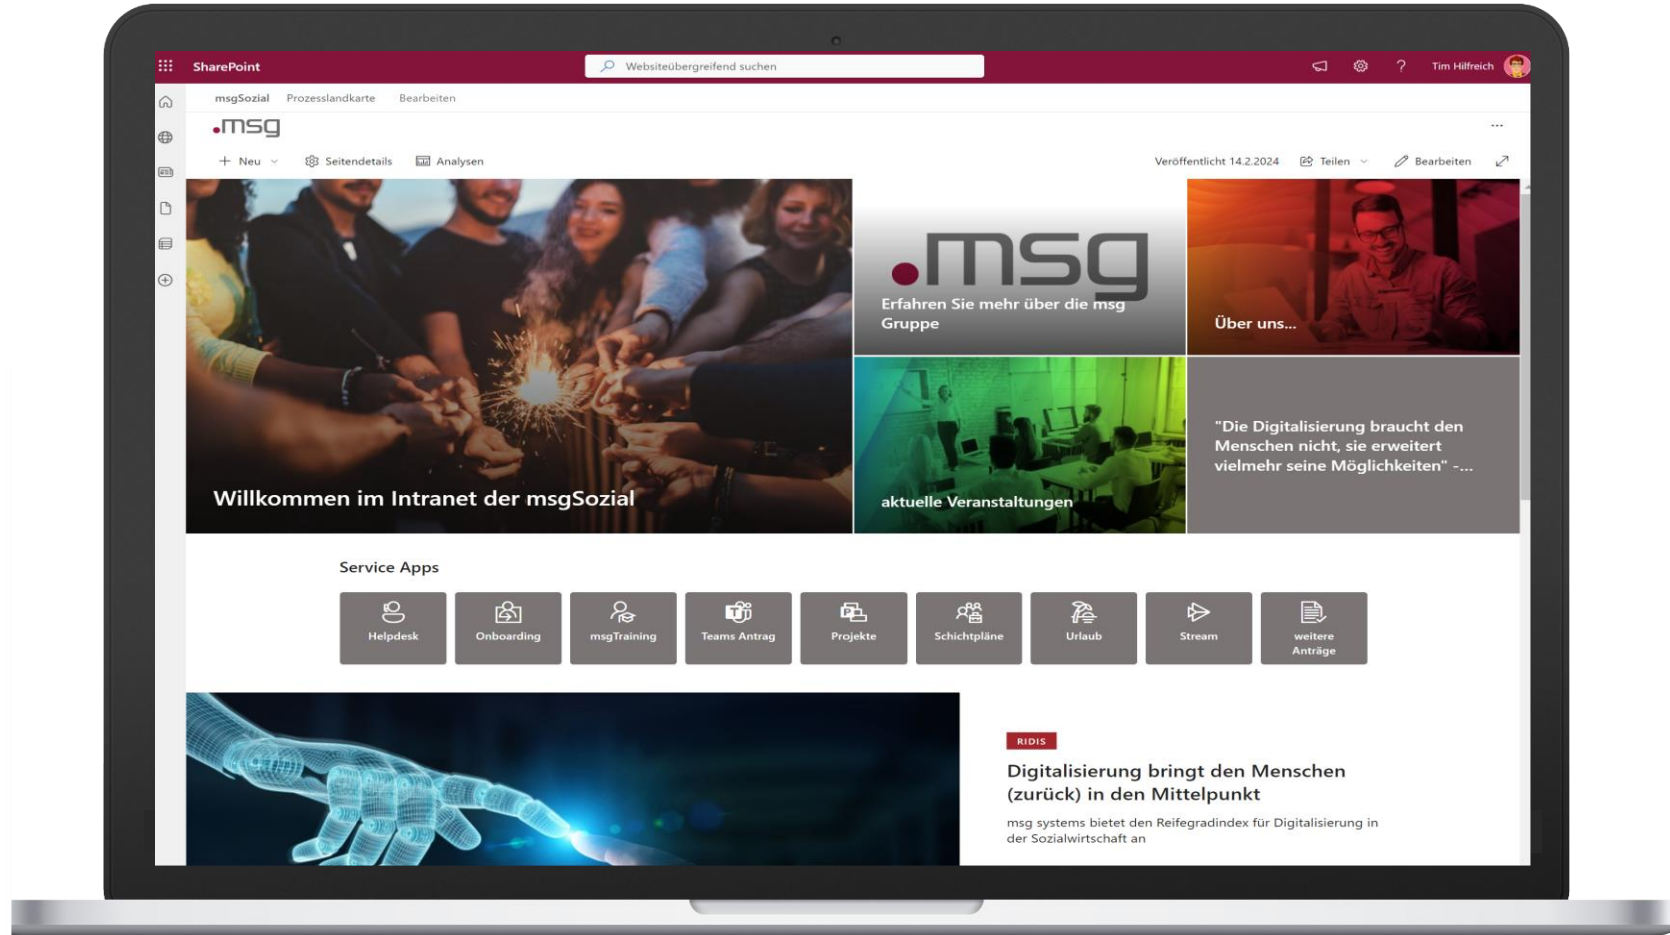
SharePoint

Websiteübergreifend suchen

Tim Hilfreich

msgSozial Prozesslandkarte Bearbeiten

.msg

...

Neu Seitendetails Analysen

Veröffentlicht 14.2.2024 Teilen Bearbeiten

Willkommen im Intranet der msgSozial

.msg

Erfahren Sie mehr über die msg Gruppe

Über uns...

aktuelle Veranstaltungen

"Die Digitalisierung braucht den Menschen nicht, sie erweitert vielmehr seine Möglichkeiten" -...

Service Apps

Helpdesk

Onboarding

msgTraining

Teams Antrag

Projekte

Schichtpläne

Urlaub

Stream

weitere Anträge

RIDIS

Digitalisierung bringt den Menschen (zurück) in den Mittelpunkt

msg systems bietet den Reifegradindex für Digitalisierung in der Sozialwirtschaft an